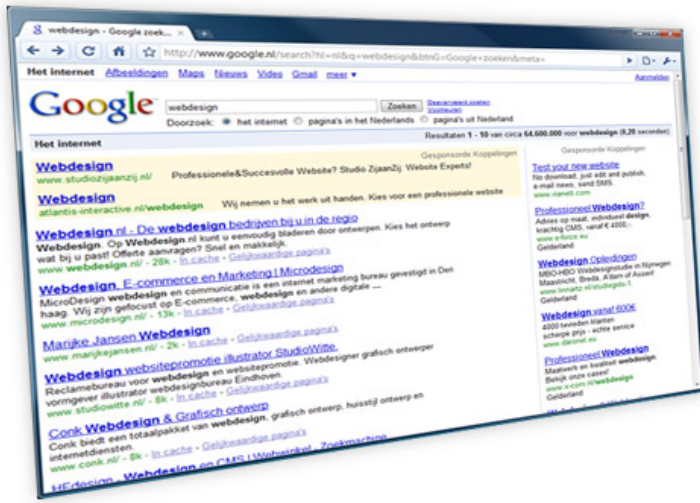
webdesign - Google zoek...

http://www.google.nl/search?hl=nl&q=webdesign&btnG=Google+zoeken&meta=

Het internet Afbeeldingen Maps Nieuws Video Gmail meer ▾

Aanmelden

Google

webdesign Zoeken Geavanceerd zoeken Voorkeuren

Doorzoek: het internet pagina's in het Nederlands pagina's uit Nederland

Het internet

Resultaten 1 - 10 van circa 54.600.000 voor webdesign (0,20 seconden)

Gesponsorde Koppelingen

Webdesign
www.studiozijaanzij.nl/ Professionele&Succesvolle Website? Studio ZijaanZij: Website Experts!

Webdesign
atlantis-interactive.nl/webdesign Wij nemen u het werk uit handen. Kies voor een professionele website

Webdesign.nl - De webdesign bedrijven bij u in de regio
Webdesign. Op Webdesign.nl kunt u eenvoudig bladeren door ontwerpen. Kies het ontwerp wat bij u past! Offerte aanvragen? Snel en makkelijk.
www.webdesign.nl/ - 28k - In cache - Gelijkwaardige pagina's

Webdesign, E-commerce en Marketing | Microdesign
MicroDesign webdesign en communicatie is een internet marketing bureau gevestigd in Den haag. Wij zijn gefocust op E-commerce, webdesign en andere digitale ...
www.microdesign.nl/ - 13k - In cache - Gelijkwaardige pagina's

Marijke Jansen Webdesign
www.marijkejansen.nl/ - 2k - In cache - Gelijkwaardige pagina's

Webdesign websitepromotie illustrator StudioWitte.
Reclamebureau voor webdesign en websitepromotie. Webdesigner grafisch ontwerper vormgever illustrator webdesignbureau Eindhoven.
www.studiowitte.nl/ - 8k - In cache - Gelijkwaardige pagina's

Conk Webdesign & Grafisch ontwerp
Conk biedt een totaalpakket van webdesign, grafisch ontwerp, huisstijl ontwerp en internetdiensten.
www.conk.nl/ - 8k - In cache - Gelijkwaardige pagina's

HEdesign - Webdesign en CMS | Webwinkel - Zoekmachine

Gesponsorde Koppelingen

Test your new website
No download, just edit and publish, e-mail news, send SMS.
www.ravelt.com

Professioneel Webdesign?
Advies op maat, individueel design, krachtig CMS, vanaf € 4000,-
www.e-force.eu
Gelderland

Webdesign Opleidingen
MBO-HBO Webdesignstudie in Nijmegen Maastricht, Breda, A'dam of Assen!
www.lonartz.nl/studiegids
Gelderland

Webdesign vanaf 600€
4000 tevreden klanten
scherpe prijs - echte service
www.daronet.eu

Professioneel Webdesign
Maatwerk en kwaliteit webdesign
Bekijk onze cases!
www.x-com.nl/webdesign
Gelderland

Webdesign